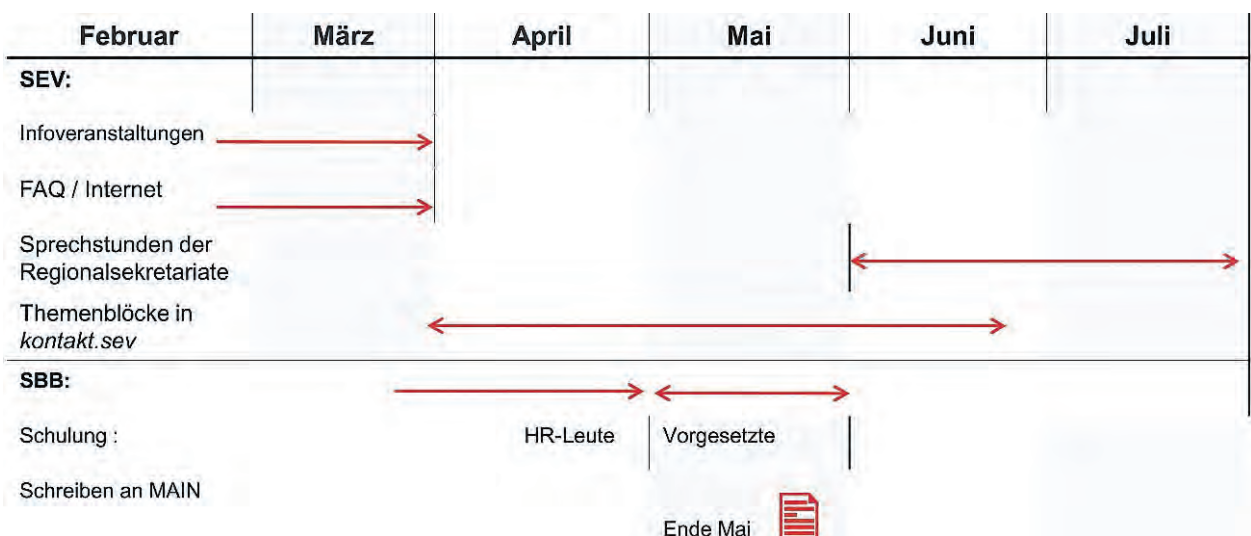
| Februar | März | April | Mai | Juni | Juli |
|---|---|---|---|---|---|

SEV:

Infoveranstaltungen

FAQ / Internet

Sprechstunden der Regionalsekretariate

Themenblöcke in *kontakt.sev*

SBB:

Schulung :

HR-Leute

Vorgesetzte

Schreiben an MAIN

Ende Mai